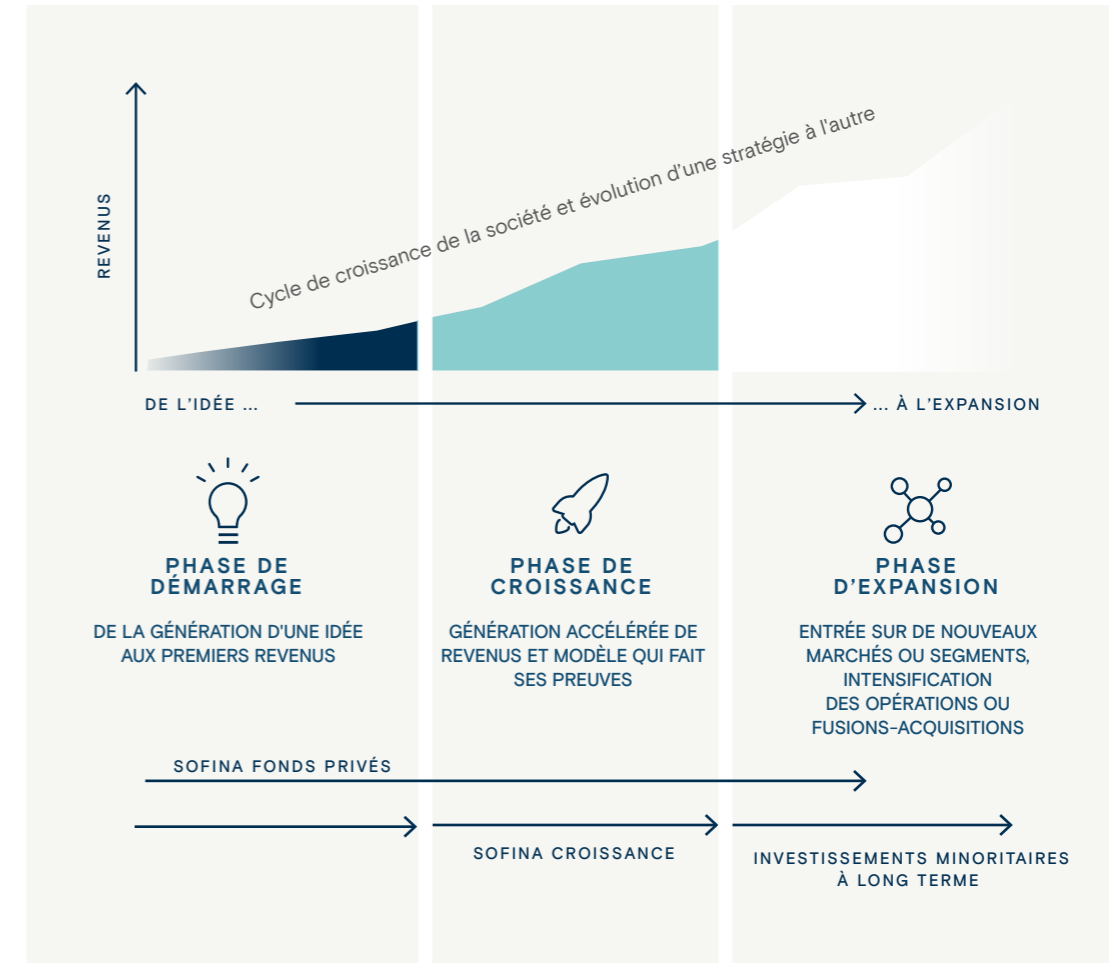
REVENUS

Cycle de croissance de la société et évolution d'une stratégie à l'autre

DE L'IDÉE ...

... À L'EXPANSION

PHASE DE DÉMARRAGE

DE LA GÉNÉRATION D'UNE IDÉE AUX PREMIERS REVENUS

PHASE DE CROISSANCE

GÉNÉRATION ACCÉLÉRÉE DE REVENUS ET MODÈLE QUI FAIT SES PREUVES

PHASE D'EXPANSION

ENTRÉE SUR DE NOUVEAUX MARCHÉS OU SEGMENTS, INTENSIFICATION DES OPÉRATIONS OU FUSIONS-ACQUISITIONS

SOFINA FONDS PRIVÉS

SOFINA CROISSANCE

INVESTISSEMENTS MINORITAIRES À LONG TERME